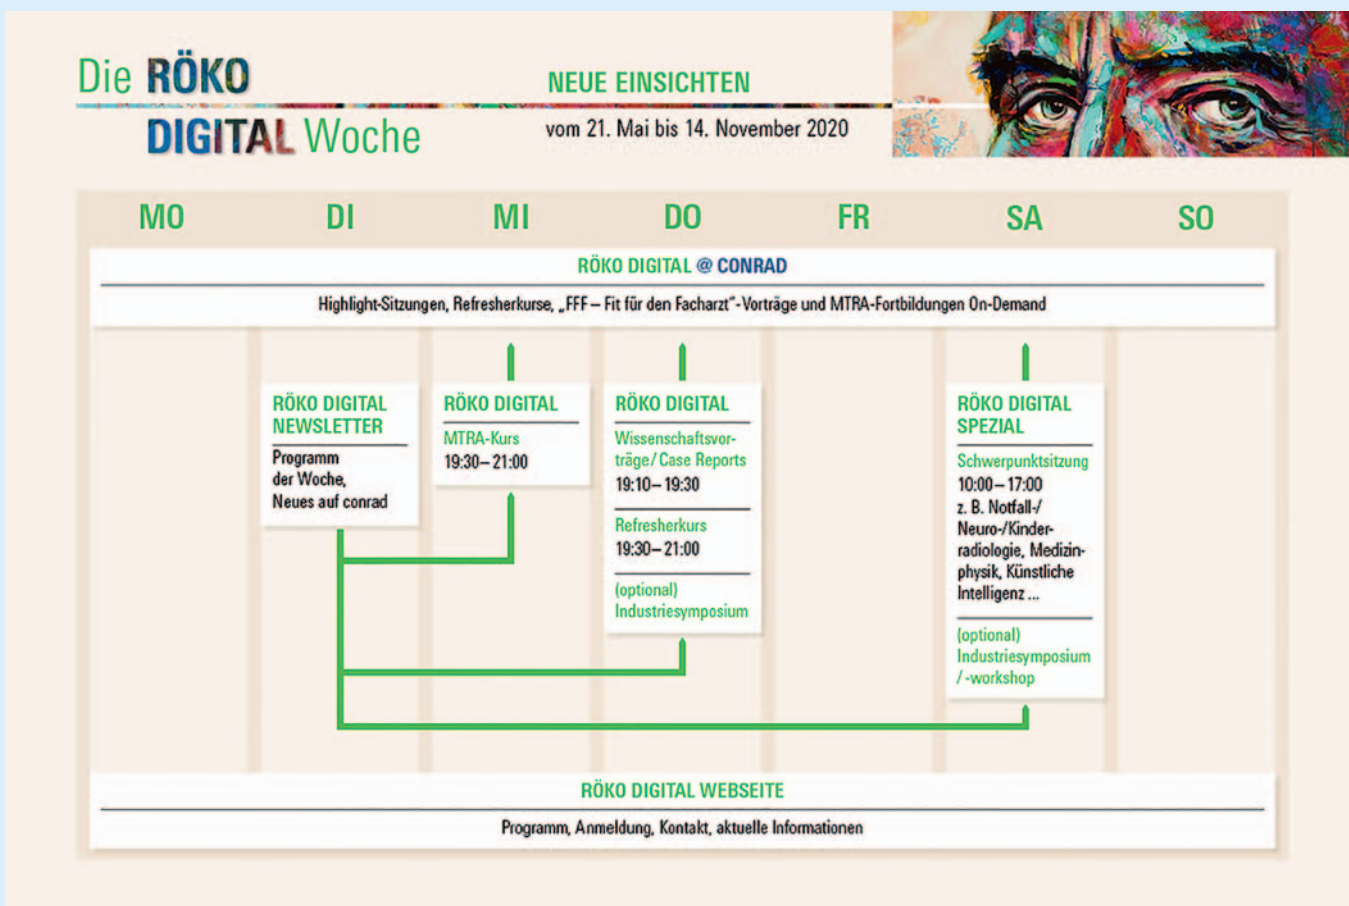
Die RÖKO DIGITAL Woche

NEUE EINSICHTEN
vom 21. Mai bis 14. November 2020

MO DI MI DO FR SA SO

RÖKO DIGITAL @ CONRAD
Highlight-Sitzungen, Refresherkurse, „FFF – Fit für den Facharzt"-Vorträge und MTRA-Fortbildungen On-Demand

RÖKO DIGITAL NEWSLETTER
Programm der Woche, Neues auf conrad

RÖKO DIGITAL
MTRA-Kurs
19:30 – 21:00

RÖKO DIGITAL
Wissenschaftsvorträge/ Case Reports
19:10 – 19:30

Refresherkurs
19:30 – 21:00

(optional) Industriesymposium

RÖKO DIGITAL SPEZIAL
Schwerpunktsitzung
10:00 – 17:00
z. B. Notfall-/ Neuro-/Kinderradiologie, Medizinphysik, Künstliche Intelligenz ...

(optional) Industriesymposium / -workshop

RÖKO DIGITAL WEBSEITE
Programm, Anmeldung, Kontakt, aktuelle Informationen